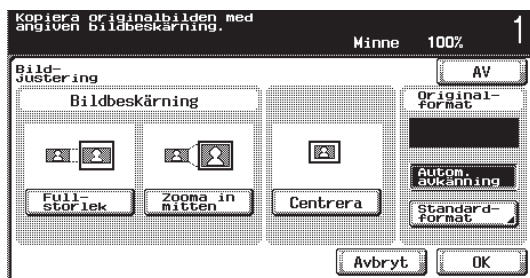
Kopiera originalbilden med angiven bildbeskärning.

Minne 100%

1

Bild-justering

AV

Bildbeskärning

Original-format

Full-storlek

Zooma in mitten

Centrera

Autom. avkänning

Standard-format

Avbryt

OK